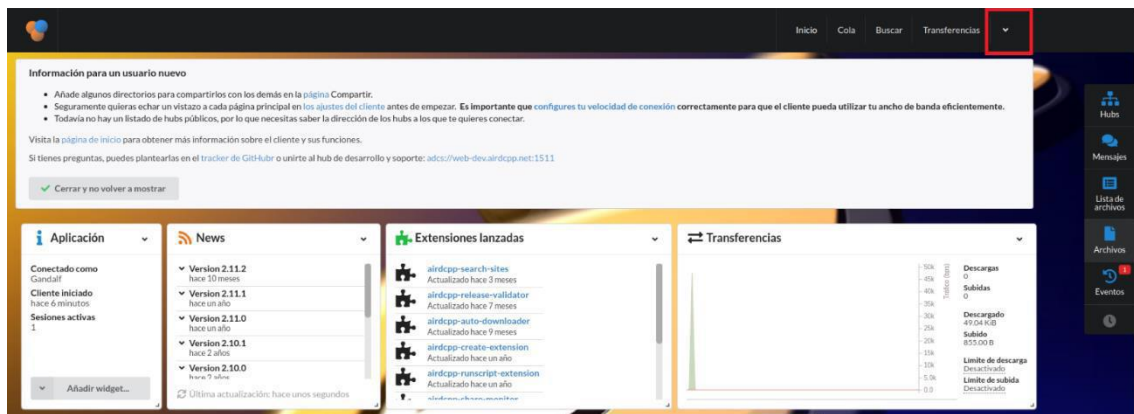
Inicio Cola Buscar Transferencias

Información para un usuario nuevo

- Añade algunos directorios para compartirlos con los demás en la página Compartir.
- Seguramente quieras echar un vistazo a cada página principal en los ajustes del cliente antes de empezar. Es importante que configures tu velocidad de conexión correctamente para que el cliente pueda utilizar tu ancho de banda eficientemente.
- Todavía no hay un listado de hubs públicos, por lo que necesitas saber la dirección de los hubs a los que te quieres conectar.

Visita la página de inicio para obtener más información sobre el cliente y sus funciones.

Si tienes preguntas, puedes plantearlas en el tracker de GitHubr o unirte al hub de desarrollo y soporte: adcs://web-dev.airdcpp.net:1511

Cerrar y no volver a mostrar

Hubs
Mensajes
Lista de archivos
Archivos
1
Eventos

Aplicación
Conectado como
Gandalf
Cliente iniciado
hace 6 minutos
Sesiones activas
1
Añadir widget...

News
Version 2.11.2
hace 10 meses
Version 2.11.1
hace un año
Version 2.11.0
hace un año
Version 2.10.1
hace 2 años
Version 2.10.0
hace 2 años
Última actualización: hace unos segundos

Extensiones lanzadas
airdcpp-search-sites
Actualizado hace 3 meses
airdcpp-release-validator
Actualizado hace 7 meses
airdcpp-auto-downloader
Actualizado hace 9 meses
airdcpp-create-extension
Actualizado hace un año
airdcpp-runscript-extension
Actualizado hace un año
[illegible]

Transferencias
50k
45k
40k
35k
30k
25k
20k
15k
10k
5.0k
0.0
Tráfico (bajo)
Descargas
0
Subidas
0
Descargado
49.04 KiB
Subido
855.00 B
Límite de descarga
Desactivado
Límite de subida
Desactivado